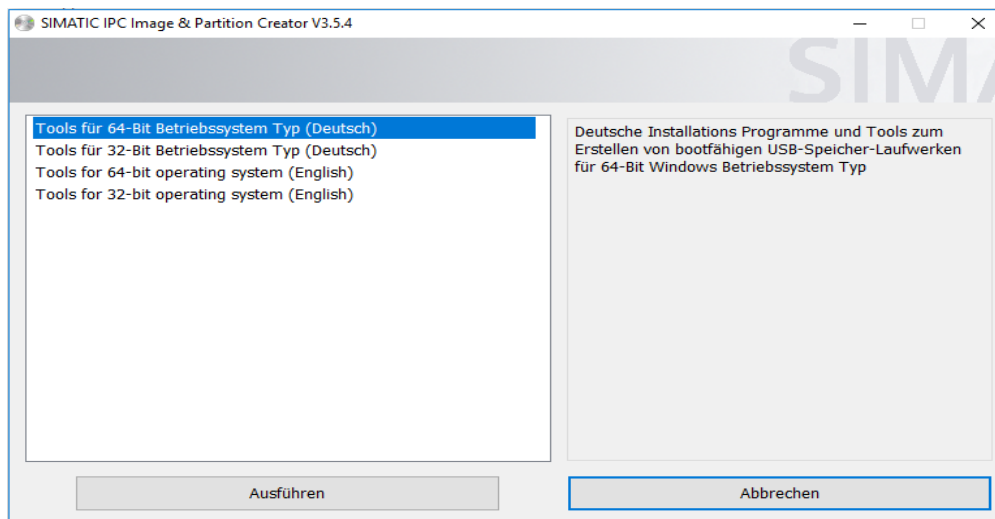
SIMATIC IPC Image & Partition Creator V3.5.4

SIMA

Tools für 64-Bit Betriebssystem Typ (Deutsch)
Tools für 32-Bit Betriebssystem Typ (Deutsch)
Tools for 64-bit operating system (English)
Tools for 32-bit operating system (English)

Deutsche Installations Programme und Tools zum Erstellen von bootfähigen USB-Speicher-Laufwerken für 64-Bit Windows Betriebssystem Typ

Ausführen

Abbrechen